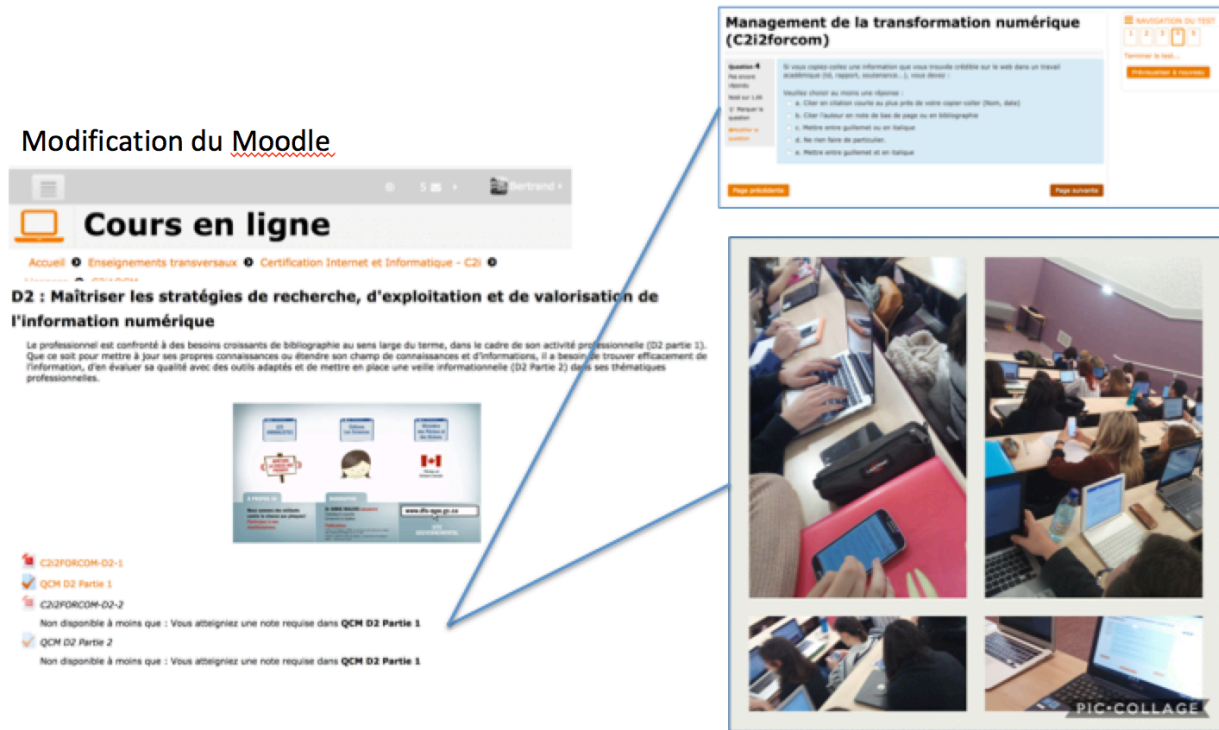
Modification du Moodle

5 Bertrand

Cours en ligne

Accueil Enseignements transversaux Certification Internet et Informatique - C2i

D2 : Maîtriser les stratégies de recherche, d'exploitation et de valorisation de l'information numérique

Le professionnel est confronté à des besoins croissants de bibliographie au sens large du terme, dans le cadre de son activité professionnelle (D2 partie 1). Que ce soit pour mettre à jour ses propres connaissances ou étendre son champ de connaissances et d'informations, il a besoin de trouver efficacement de l'information, d'en évaluer sa qualité avec des outils adaptés et de mettre en place une veille informationnelle (D2 Partie 2) dans ses thématiques professionnelles.

www.dfo-mpo.gc.ca

C2I2FORCOM-D2-1

QCM D2 Partie 1

C2I2FORCOM-D2-2

Non disponible à moins que : Vous atteigniez une note requise dans QCM D2 Partie 1

QCM D2 Partie 2

Non disponible à moins que : Vous atteigniez une note requise dans QCM D2 Partie 1

Management de la transformation numérique (C2i2forcom)

Question 4
Pas encore répondu
Noté sur 1,00
Marquer la question
Modifier la question

Si vous copiez-collez une information que vous trouvée crédible sur le web dans un travail académique (td, rapport, soutenance...), vous devez :

Veuillez choisir au moins une réponse :
a. Citer en citation courte au plus près de votre copier-coller (Nom, date)
b. Citer l'auteur en note de bas de page ou en bibliographie
c. Mettre entre guillemet ou en italique
d. Ne rien faire de particulier.
e. Mettre entre guillemet et en italique

Page précédente
Page suivante

NAVIGATION DU TEST
1 2 3 4 5
Terminer le test...
Prévisualiser à nouveau

PIC·COLLAGE